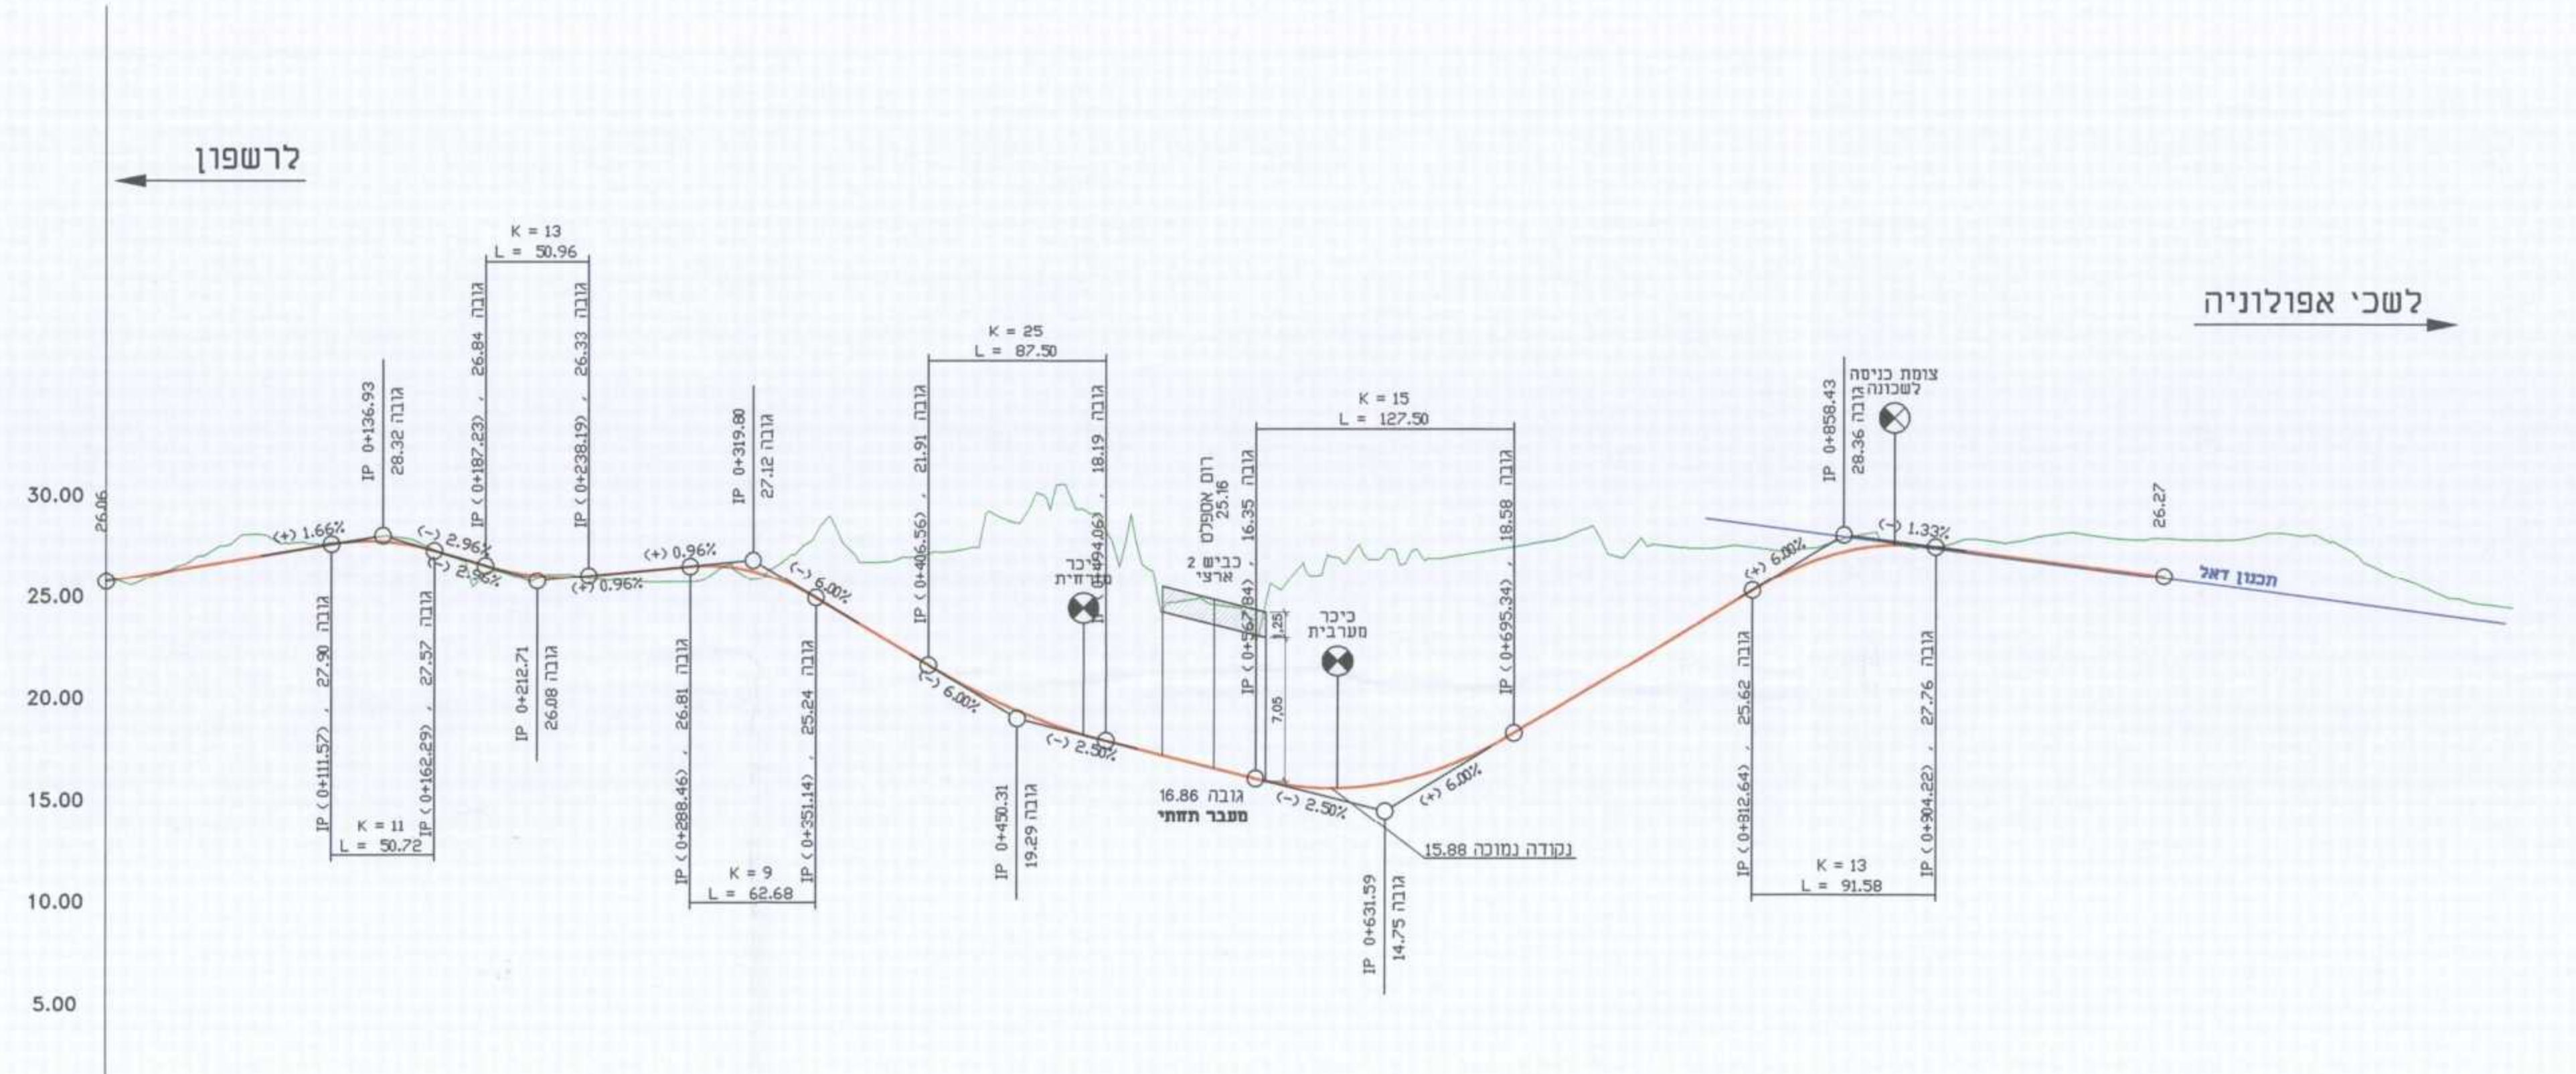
לרשפון

לשכי אפולוניה

30.00
25.00
20.00
15.00
10.00
5.00

26.06

K = 13
L = 50.96

K = 25
L = 87.50

K = 15
L = 127.50

צומת כניסה לשכונה

IP 0+136.93
גובה 28.32

IP ( 0+187.23) , גובה 26.84

IP ( 0+238.19) , גובה 26.33

IP 0+319.80
גובה 27.12

IP ( 0+406.56) , גובה 21.91

IP (0+494.06) , גובה 18.19

רום אספלט 25.16

כביש 2 ארצי

IP ( 0+567.84) , גובה 16.35

IP ( 0+695.34) , גובה 18.58

IP 0+858.43
גובה 28.36

26.27

(+) 1.66%
(-) 2.96%
(-) 2.96%
(+) 0.96%
(+) 0.96%
(-) 6.00%
(-) 6.00%
(-) 2.50%
(-) 2.50%
(+) 6.00%
(+) 6.00%
(-) 1.33%

כיכר מזרחית

כיכר מערבית

1.25
7.05

תכנון דאל

IP ( 0+111.57) , גובה 27.90

IP ( 0+162.29) , גובה 27.57

K = 11
L = 50.72

IP 0+212.71
גובה 26.08

IP ( 0+288.46) , גובה 26.81

IP ( 0+351.14) , גובה 25.24

K = 9
L = 62.68

IP 0+450.31
גובה 19.29

גובה 16.86
מעבר תחתי

נקודה נמוכה 15.88

IP 0+631.59
גובה 14.75

IP ( 0+812.64) , גובה 25.62

IP ( 0+904.22) , גובה 27.76

K = 13
L = 91.58